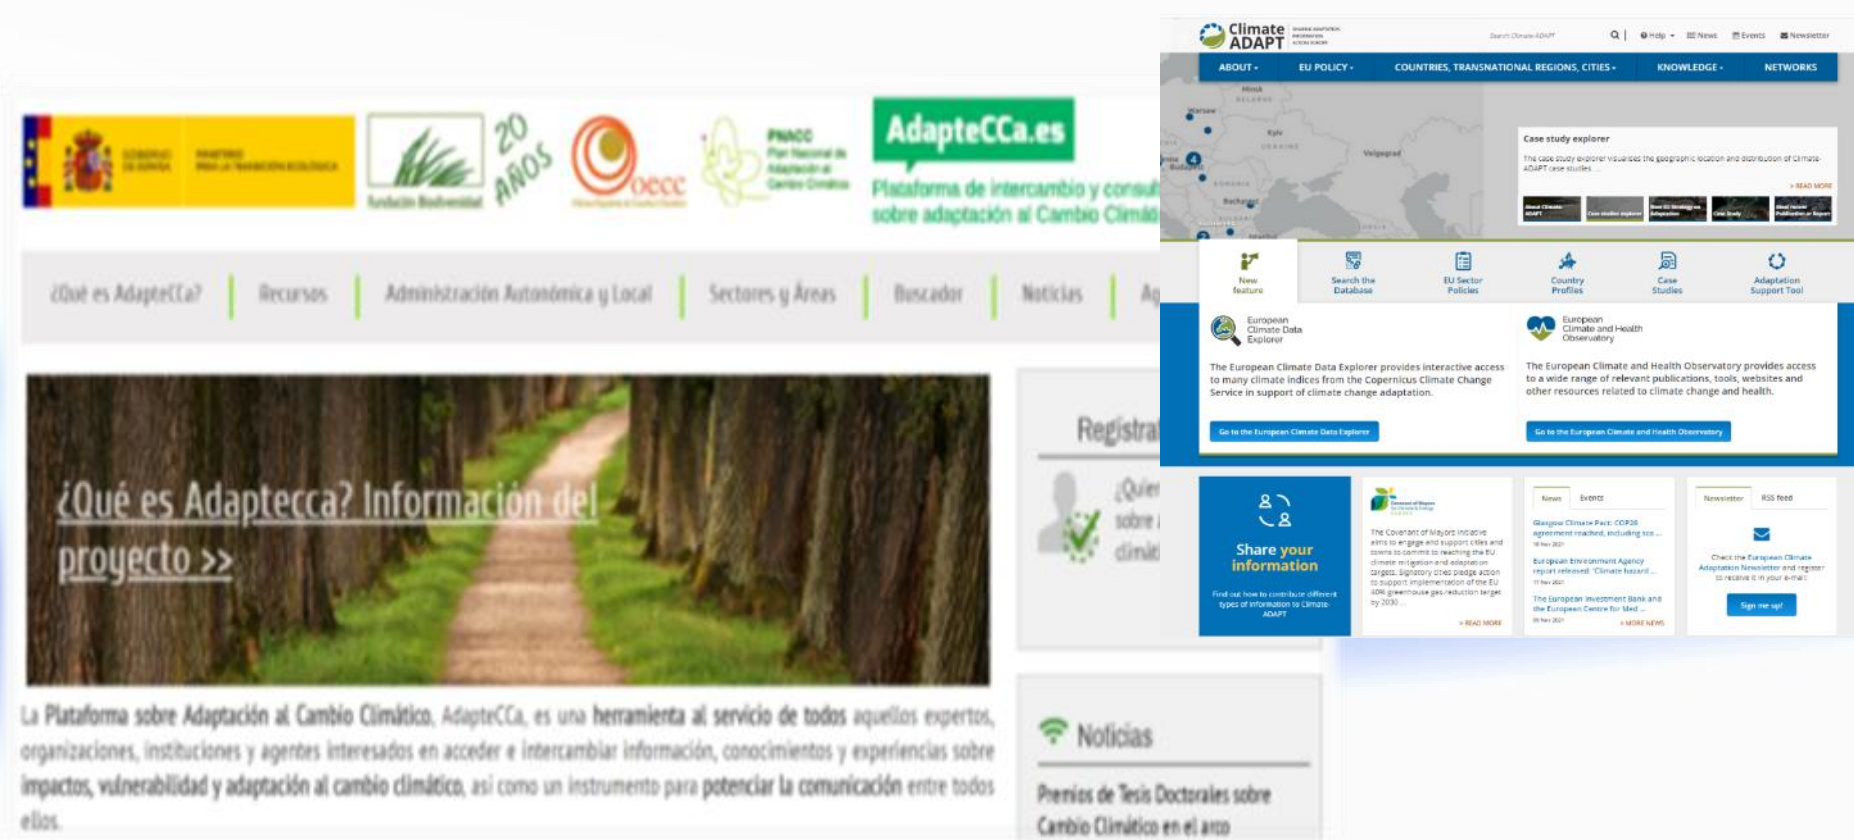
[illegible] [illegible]

Fundación Biodiversidad 20 AÑOS

oecc

PNACC Plan Nacional de Adaptación al Cambio Climático

AdapteCCa.es

Plataforma de intercambio y consul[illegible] sobre adaptación al Cambio Climá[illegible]

¿Qué es AdapteCCa? | Recursos | Administración Autonómica y Local | Sectores y Áreas | Buscador | Noticias | Ag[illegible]

¿Qué es Adaptecca? Información del proyecto >>

Registra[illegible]

¿Quie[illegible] sobre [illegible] climá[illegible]

La Plataforma sobre Adaptación al Cambio Climático, AdapteCCa, es una herramienta al servicio de todos aquellos expertos, organizaciones, instituciones y agentes interesados en acceder e intercambiar información, conocimientos y experiencias sobre impactos, vulnerabilidad y adaptación al cambio climático, así como un instrumento para potenciar la comunicación entre todos ellos.

Noticias

Premios de Tesis Doctorales sobre Cambio Climático en el arco

Climate ADAPT

Search Climate-ADAPT | Help | News | Events | Newsletter

ABOUT | EU POLICY | COUNTRIES, TRANSNATIONAL REGIONS, CITIES | KNOWLEDGE | NETWORKS

Case study explorer

The case study explorer visualises the geographic location and distribution of Climate-ADAPT case studies ...

> READ MORE

New feature | Search the Database | EU Sector Policies | Country Profiles | Case Studies | Adaptation Support Tool

European Climate Data Explorer

The European Climate Data Explorer provides interactive access to many climate indices from the Copernicus Climate Change Service in support of climate change adaptation.

Go to the European Climate Data Explorer

European Climate and Health Observatory

The European Climate and Health Observatory provides access to a wide range of relevant publications, tools, websites and other resources related to climate change and health.

Go to the European Climate and Health Observatory

Share your information

Find out how to contribute different types of information to Climate-ADAPT

The Covenant of Mayors initiative aims to engage and support cities and towns to commit to reaching the EU climate mitigation and adaptation targets. Signatory cities pledge action to support implementation of the EU 40% greenhouse gas reduction target by 2030 ...

> READ MORE

News | Events

Glasgow Climate Pact: COP26 agreement reached, including sco...

European Environment Agency report released: 'Climate hazard ...

The European Investment Bank and the European Centre for Med ...

> MORE NEWS

Newsletter | RSS feed

Check the European Climate Adaptation Newsletter and register to receive it in your e-mail

Sign me up!